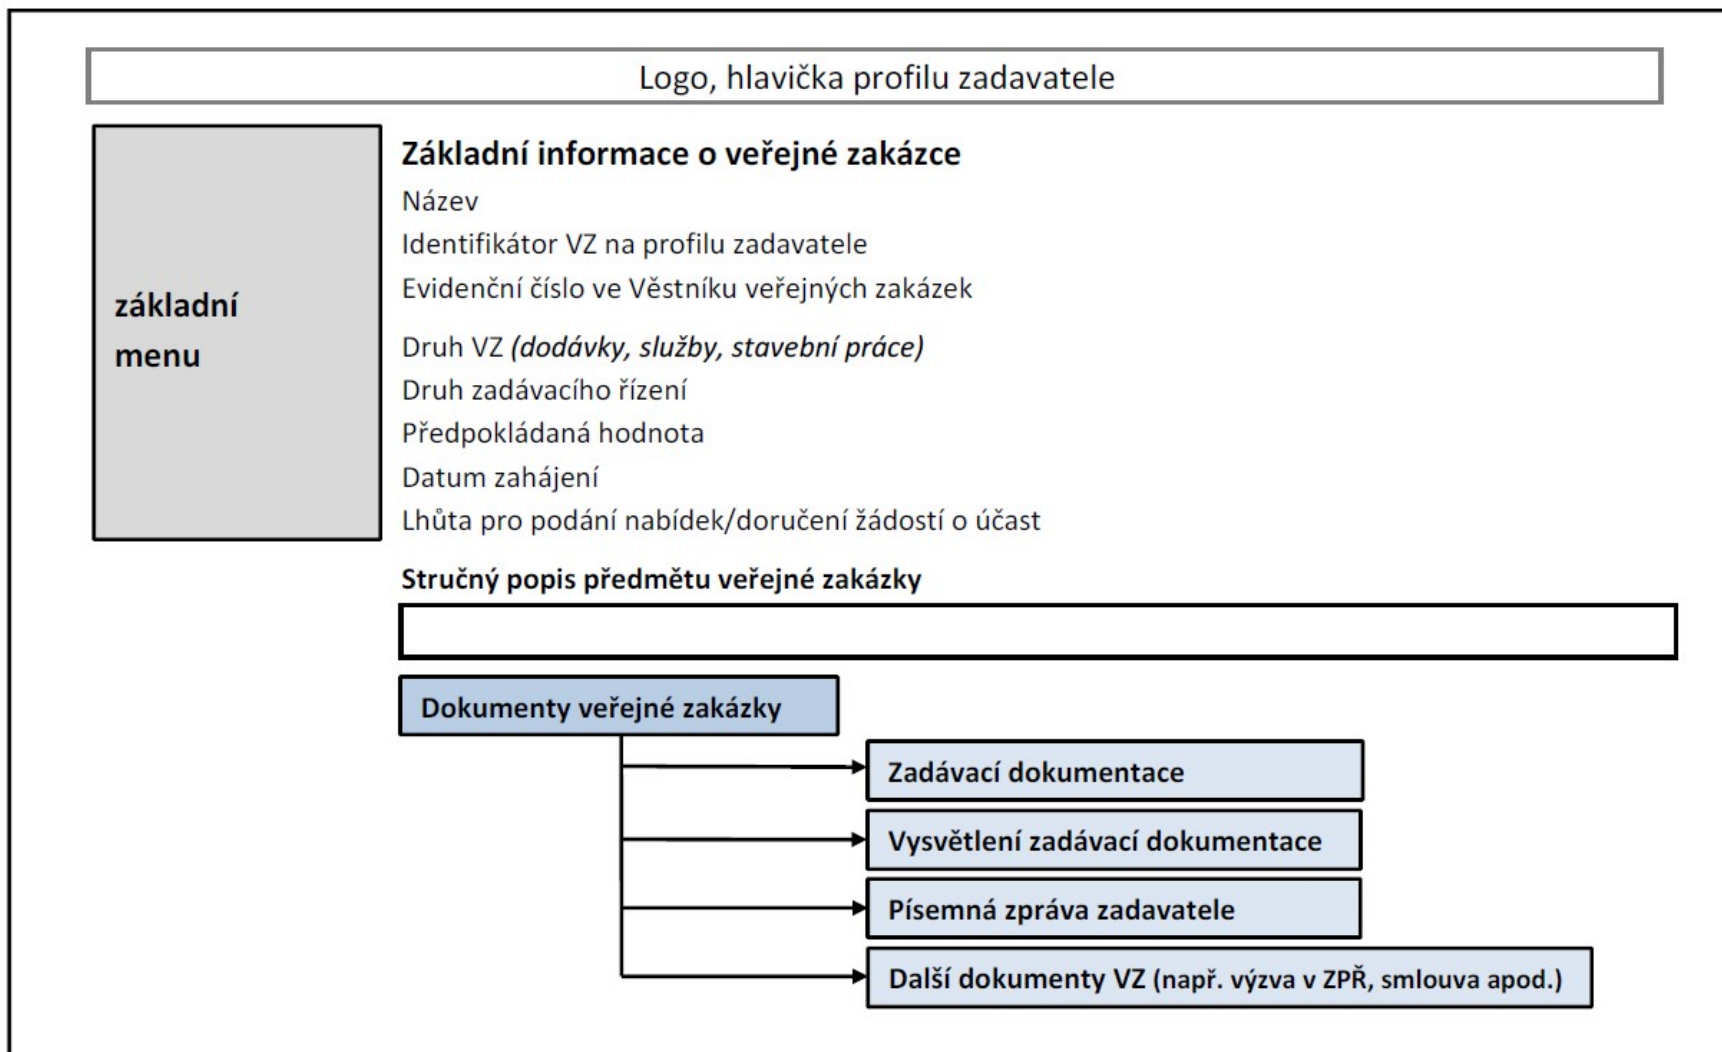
Logo, hlavička profilu zadavatele

základní menu

Základní informace o veřejné zakázce

Název

Identifikátor VZ na profilu zadavatele

Evidenční číslo ve Věstníku veřejných zakázek

Druh VZ *(dodávky, služby, stavební práce)*

Druh zadávacího řízení

Předpokládaná hodnota

Datum zahájení

Lhůta pro podání nabídek/doručení žádostí o účast

Stručný popis předmětu veřejné zakázky

Dokumenty veřejné zakázky

Zadávací dokumentace

Vysvětlení zadávací dokumentace

Písemná zpráva zadavatele

Další dokumenty VZ (např. výzva v ZPŘ, smlouva apod.)